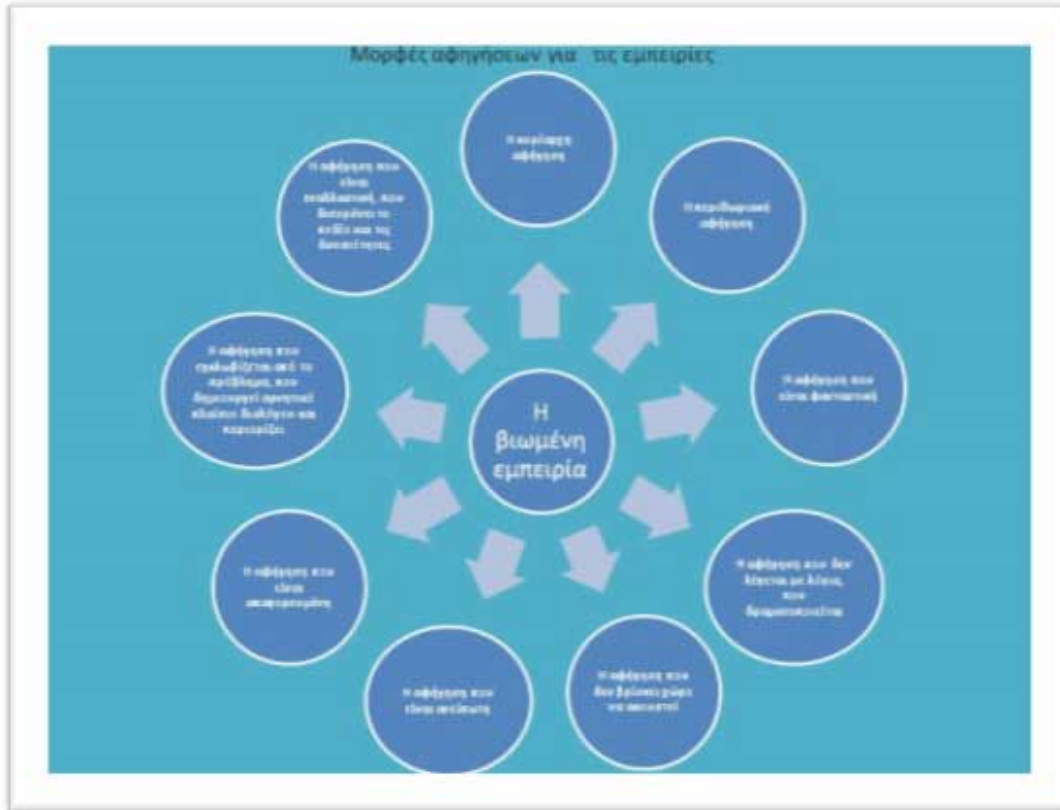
Μορφές αφηγήσεων για τις εμπειρίες

Η κυρίαρχη αφήγηση

Η περιθωριακή αφήγηση

Η αφήγηση που είναι φανταστική

Η αφήγηση που δεν λέγεται με λόγια, που δραματοποιείται

Η αφήγηση που δεν βρίσκει χώρο να ακουστεί

Η αφήγηση που είναι ανείπωτη

Η αφήγηση που είναι ακαρπομένη

Η αφήγηση που εμπλουτίζεται από το πρόβλημα, που δημιουργεί αρνητικό κλειστό διάλογο και περιορίζει

Η αφήγηση που είναι εναλλακτική, που διευρύνει το παιδί και τις δυνατότητες

Η βιωμένη εμπειρία